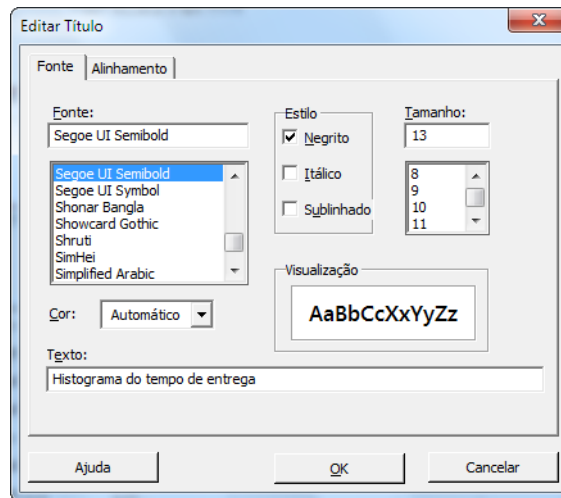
Editar Título

Fonte | Alinhamento

Fonte:
Segoe UI Semibold

Segoe UI Semibold
Segoe UI Symbol
Shonar Bangla
Showcard Gothic
Shruti
SimHei
Simplified Arabic

Estilo
Negrito
Itálico
Sublinhado

Tamanho:
13

8
9
10
11

Cor: Automático

Visualização
AaBbCcXxYyZz

Texto:
Histograma do tempo de entrega

Ajuda
OK
Cancelar